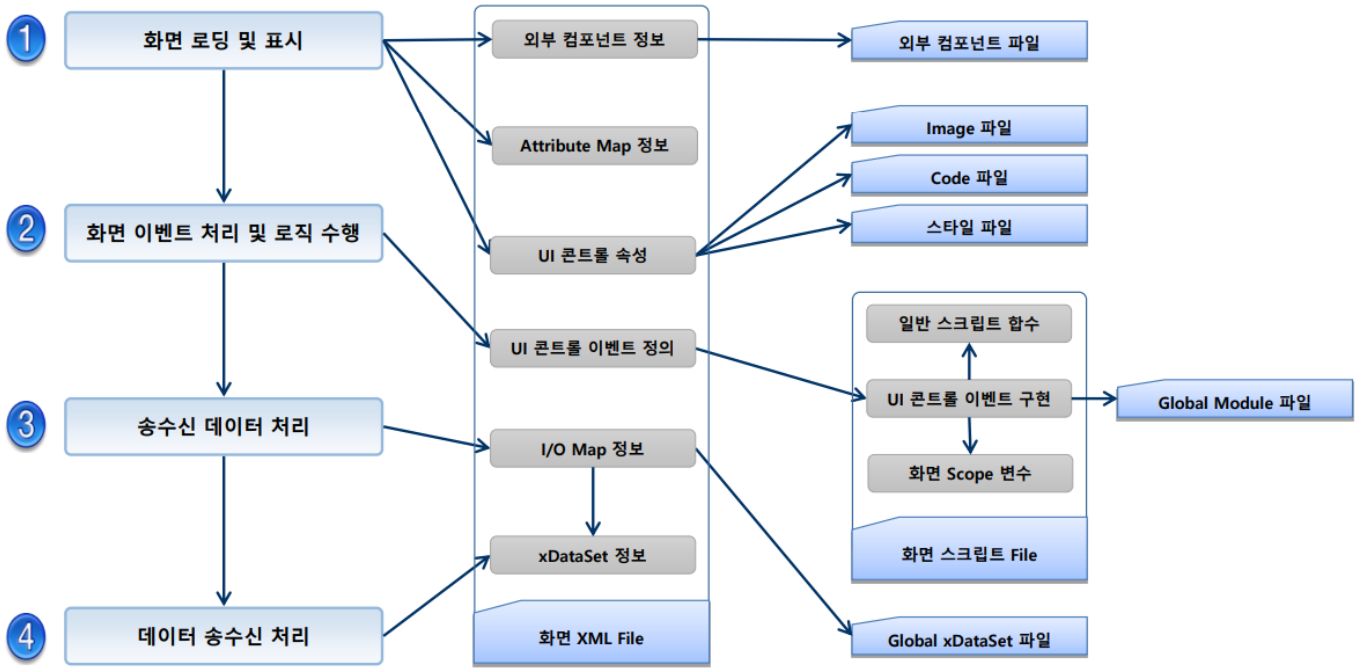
1 화면 로딩 및 표시

2 화면 이벤트 처리 및 로직 수행

3 송수신 데이터 처리

4 데이터 송수신 처리

외부 컴포넌트 정보

Attribute Map 정보

UI 콘트롤 속성

UI 콘트롤 이벤트 정의

I/O Map 정보

xDataSet 정보

화면 XML File

외부 컴포넌트 파일

Image 파일

Code 파일

스타일 파일

일반 스크립트 함수

UI 콘트롤 이벤트 구현

화면 Scope 변수

화면 스크립트 File

Global Module 파일

Global xDataSet 파일